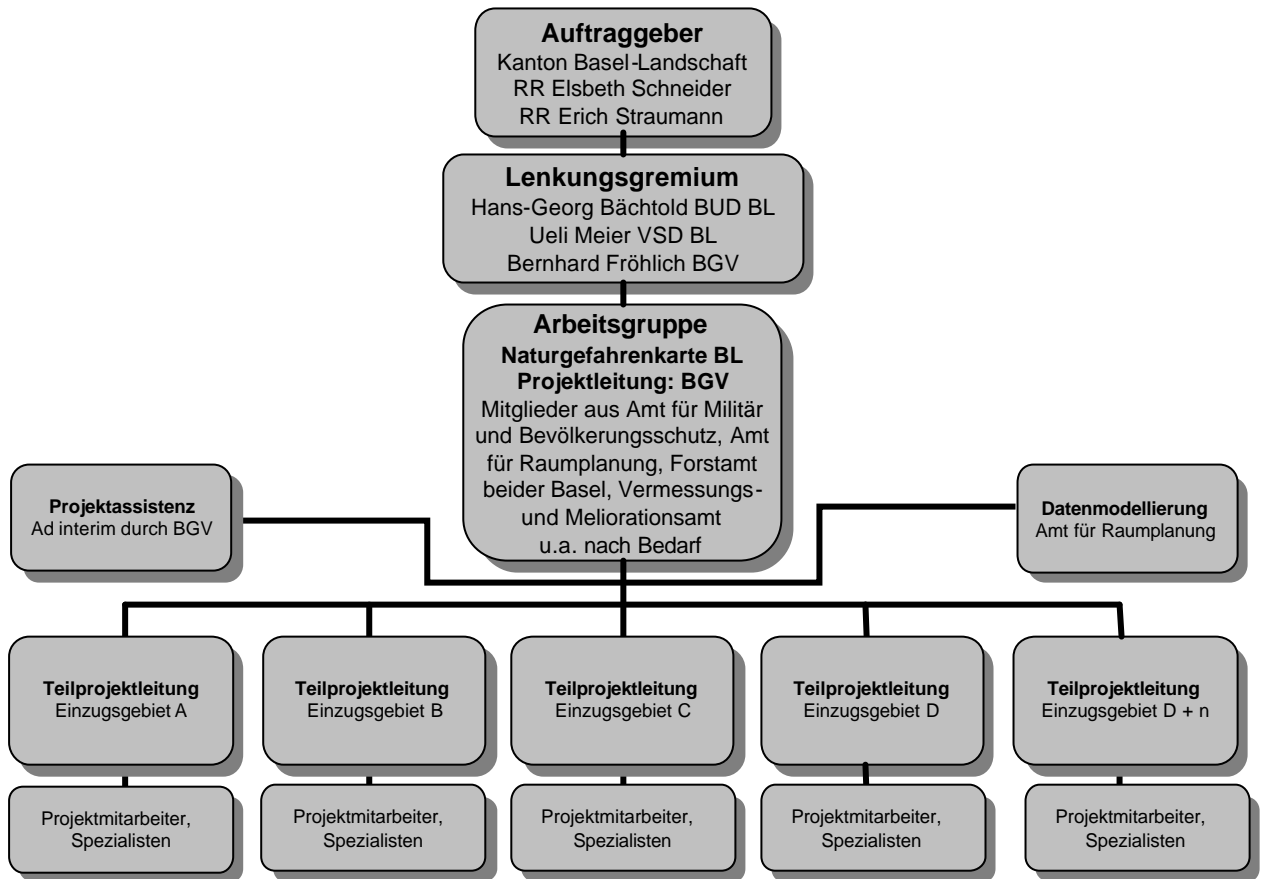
Auftraggeber
Kanton Basel-Landschaft
RR Elsbeth Schneider
RR Erich Straumann

Lenkungsgremium
Hans-Georg Bächtold BUD BL
Ueli Meier VSD BL
Bernhard Fröhlich BGV

Arbeitsgruppe
Naturgefahrenkarte BL
Projektleitung: BGV
Mitglieder aus Amt für Militär und Bevölkerungsschutz, Amt für Raumplanung, Forstamt beider Basel, Vermessungs- und Meliorationsamt
u.a. nach Bedarf

Projektassistenz
Ad interim durch BGV

Datenmodellierung
Amt für Raumplanung

Teilprojektleitung
Einzugsgebiet A

Teilprojektleitung
Einzugsgebiet B

Teilprojektleitung
Einzugsgebiet C

Teilprojektleitung
Einzugsgebiet D

Teilprojektleitung
Einzugsgebiet D + n

Projektmitarbeiter, Spezialisten

Projektmitarbeiter, Spezialisten

Projektmitarbeiter, Spezialisten

Projektmitarbeiter, Spezialisten

Projektmitarbeiter, Spezialisten